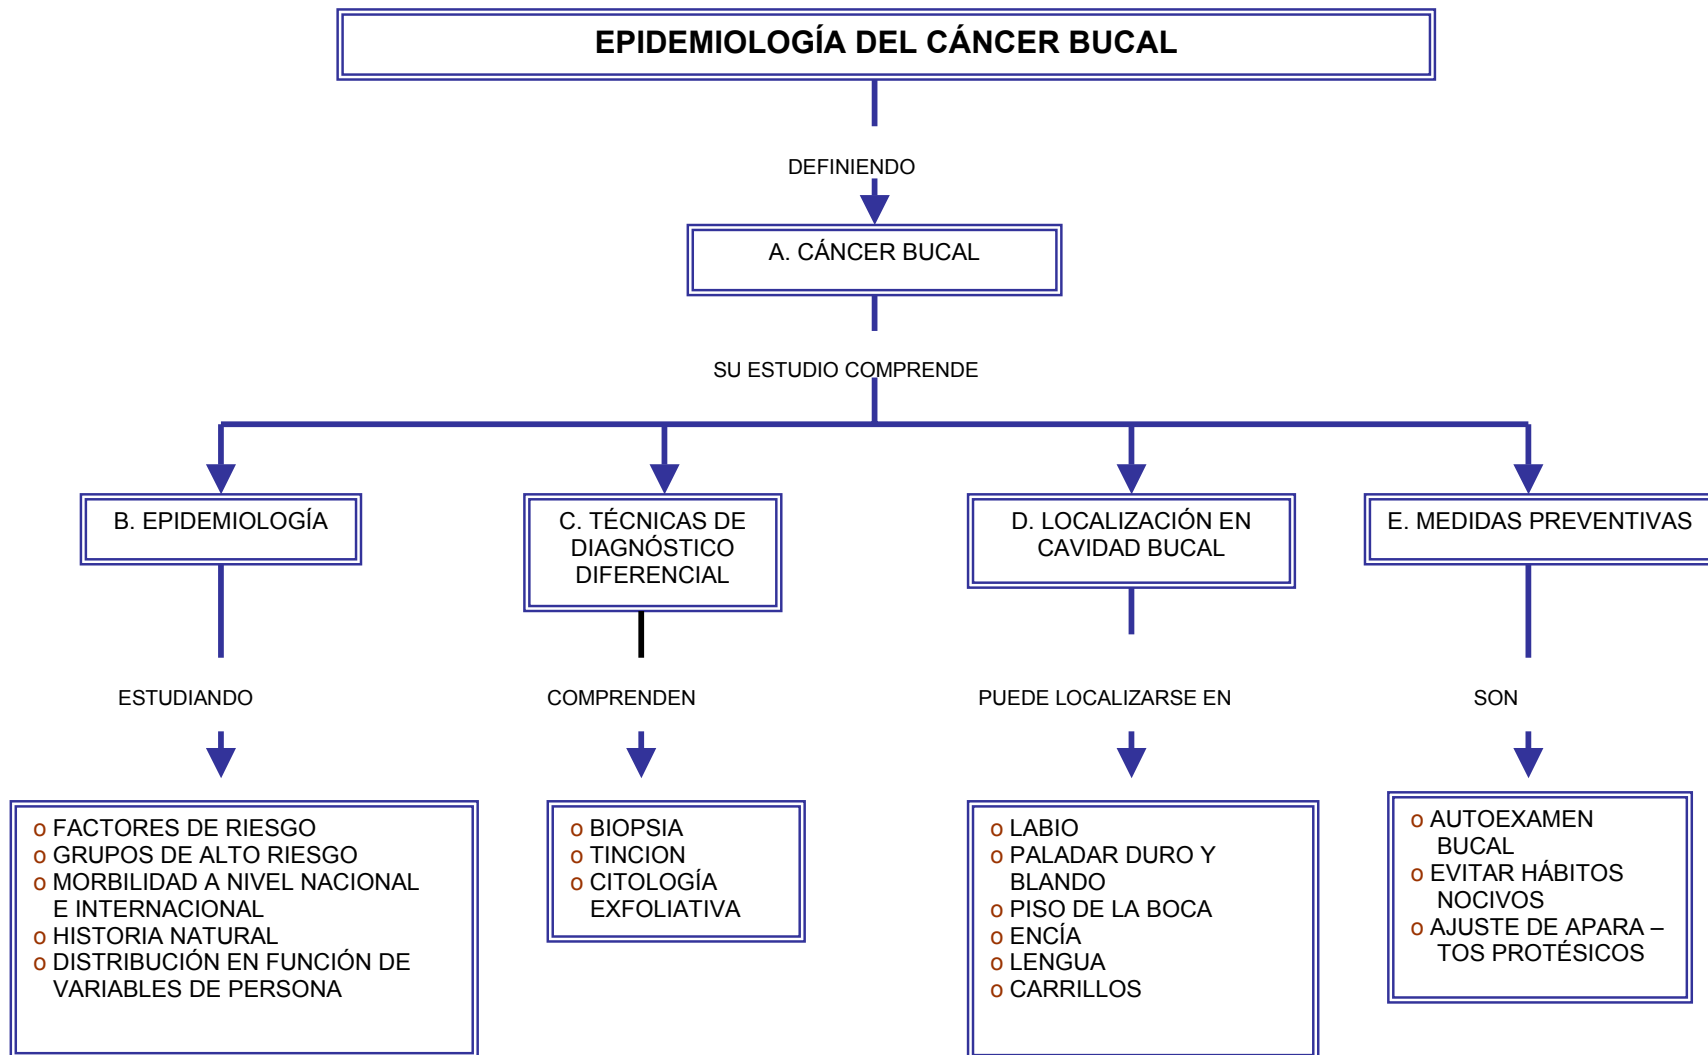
EPIDEMIOLOGÍA DEL CÁNCER BUCAL

DEFINIENDO

A. CÁNCER BUCAL

SU ESTUDIO COMPRENDE

B. EPIDEMIOLOGÍA

ESTUDIANDO

o FACTORES DE RIESGO
o GRUPOS DE ALTO RIESGO
o MORBILIDAD A NIVEL NACIONAL E INTERNACIONAL
o HISTORIA NATURAL
o DISTRIBUCIÓN EN FUNCIÓN DE VARIABLES DE PERSONA

C. TÉCNICAS DE DIAGNÓSTICO DIFERENCIAL

COMPRENDEN

o BIOPSIA
o TINCION
o CITOLOGÍA EXFOLIATIVA

D. LOCALIZACIÓN EN CAVIDAD BUCAL

PUEDE LOCALIZARSE EN

o LABIO
o PALADAR DURO Y BLANDO
o PISO DE LA BOCA
o ENCÍA
o LENGUA
o CARRILLOS

E. MEDIDAS PREVENTIVAS

SON

o AUTOEXAMEN BUCAL
o EVITAR HÁBITOS NOCIVOS
o AJUSTE DE APARA – TOS PROTÉSICOS